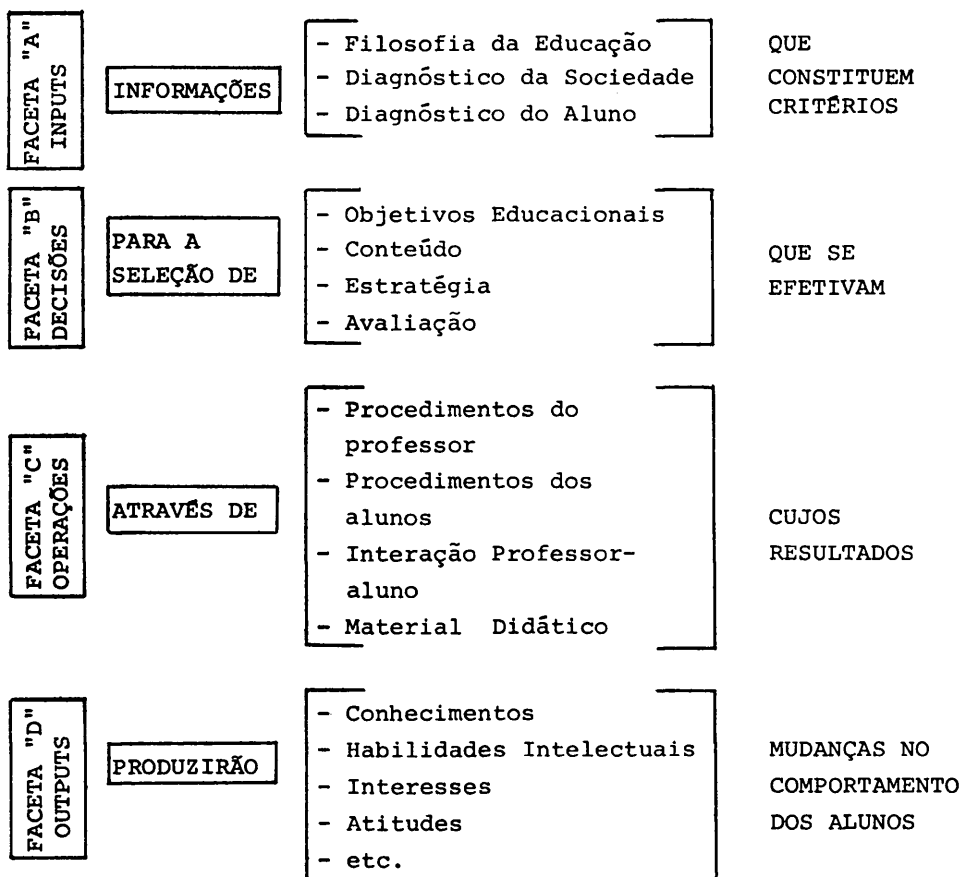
FACETA "A" INPUTS

INFORMAÇÕES

- Filosofia da Educação
- Diagnóstico da Sociedade
- Diagnóstico do Aluno

QUE CONSTITUEM CRITÉRIOS

FACETA "B" DECISÕES

PARA A SELEÇÃO DE

- Objetivos Educacionais
- Conteúdo
- Estratégia
- Avaliação

QUE SE EFETIVAM

FACETA "C" OPERAÇÕES

ATRAVÉS DE

- Procedimentos do professor
- Procedimentos dos alunos
- Interação Professor-aluno
- Material Didático

CUJOS RESULTADOS

FACETA "D" OUTPUTS

PRODUZIRÃO

- Conhecimentos
- Habilidades Intelectuais
- Interesses
- Atitudes
- etc.

MUDANÇAS NO COMPORTAMENTO DOS ALUNOS